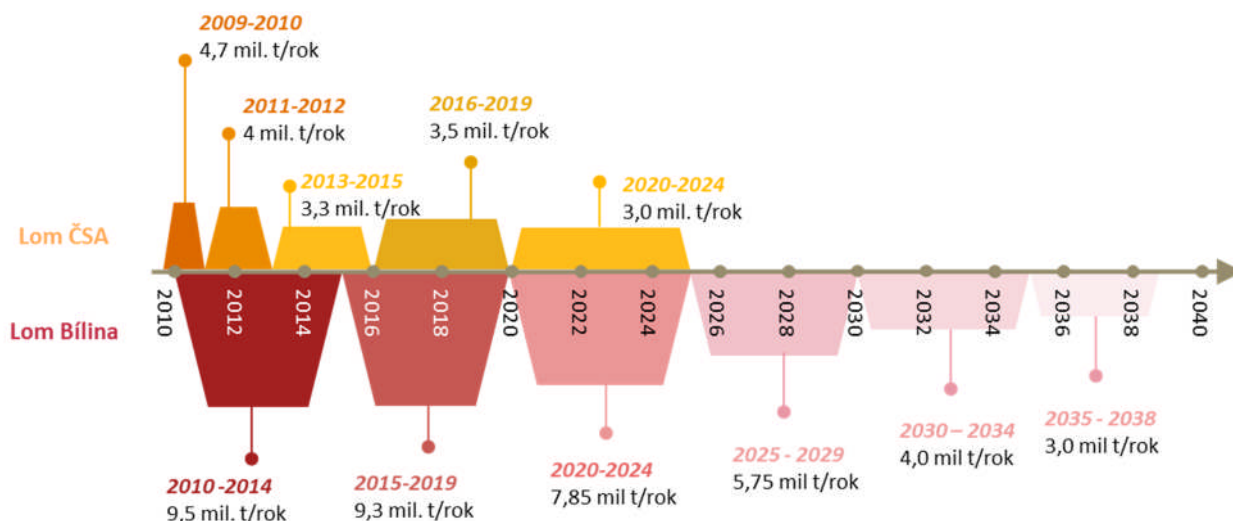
2009-2010
4,7 mil. t/rok

2011-2012
4 mil. t/rok

2016-2019
3,5 mil. t/rok

2013-2015
3,3 mil. t/rok

2020-2024
3,0 mil. t/rok

Lom ČSA

Lom Bílina

2010 2012 2014 2016 2018 2020 2022 2024 2026 2028 2030 2032 2034 2036 2038 2040

2010-2014
9,5 mil. t/rok

2015-2019
9,3 mil. t/rok

2020-2024
7,85 mil t/rok

2025 - 2029
5,75 mil t/rok

2030 – 2034
4,0 mil t/rok

2035 - 2038
3,0 mil t/rok